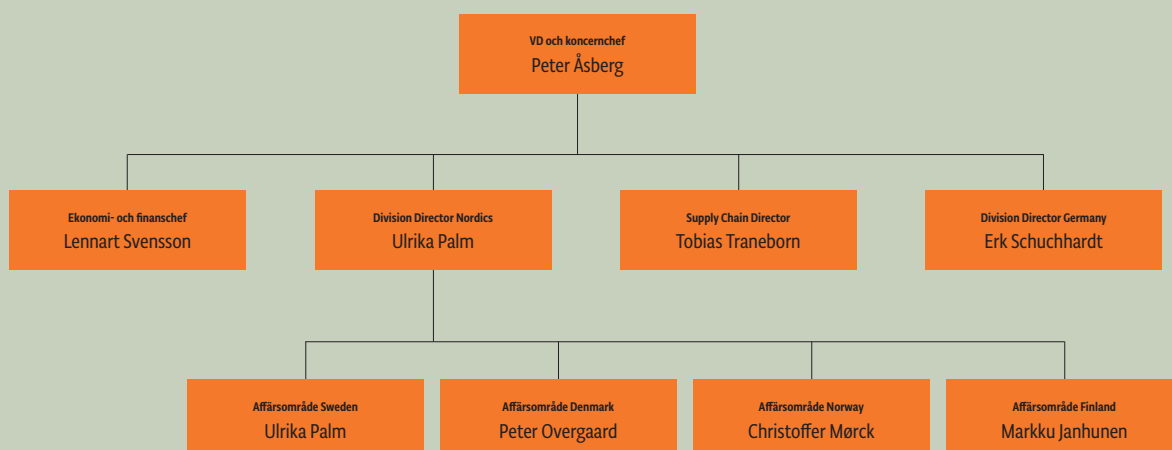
VD och koncernchef
Peter Åsberg

Ekonomi- och finanschef
Lennart Svensson

Division Director Nordics
Ulrika Palm

Supply Chain Director
Tobias Traneborn

Division Director Germany
Erk Schuchhardt

Affärsområde Sweden
Ulrika Palm

Affärsområde Denmark
Peter Overgaard

Affärsområde Norway
Christoffer Mørck

Affärsområde Finland
Markku Janhunen